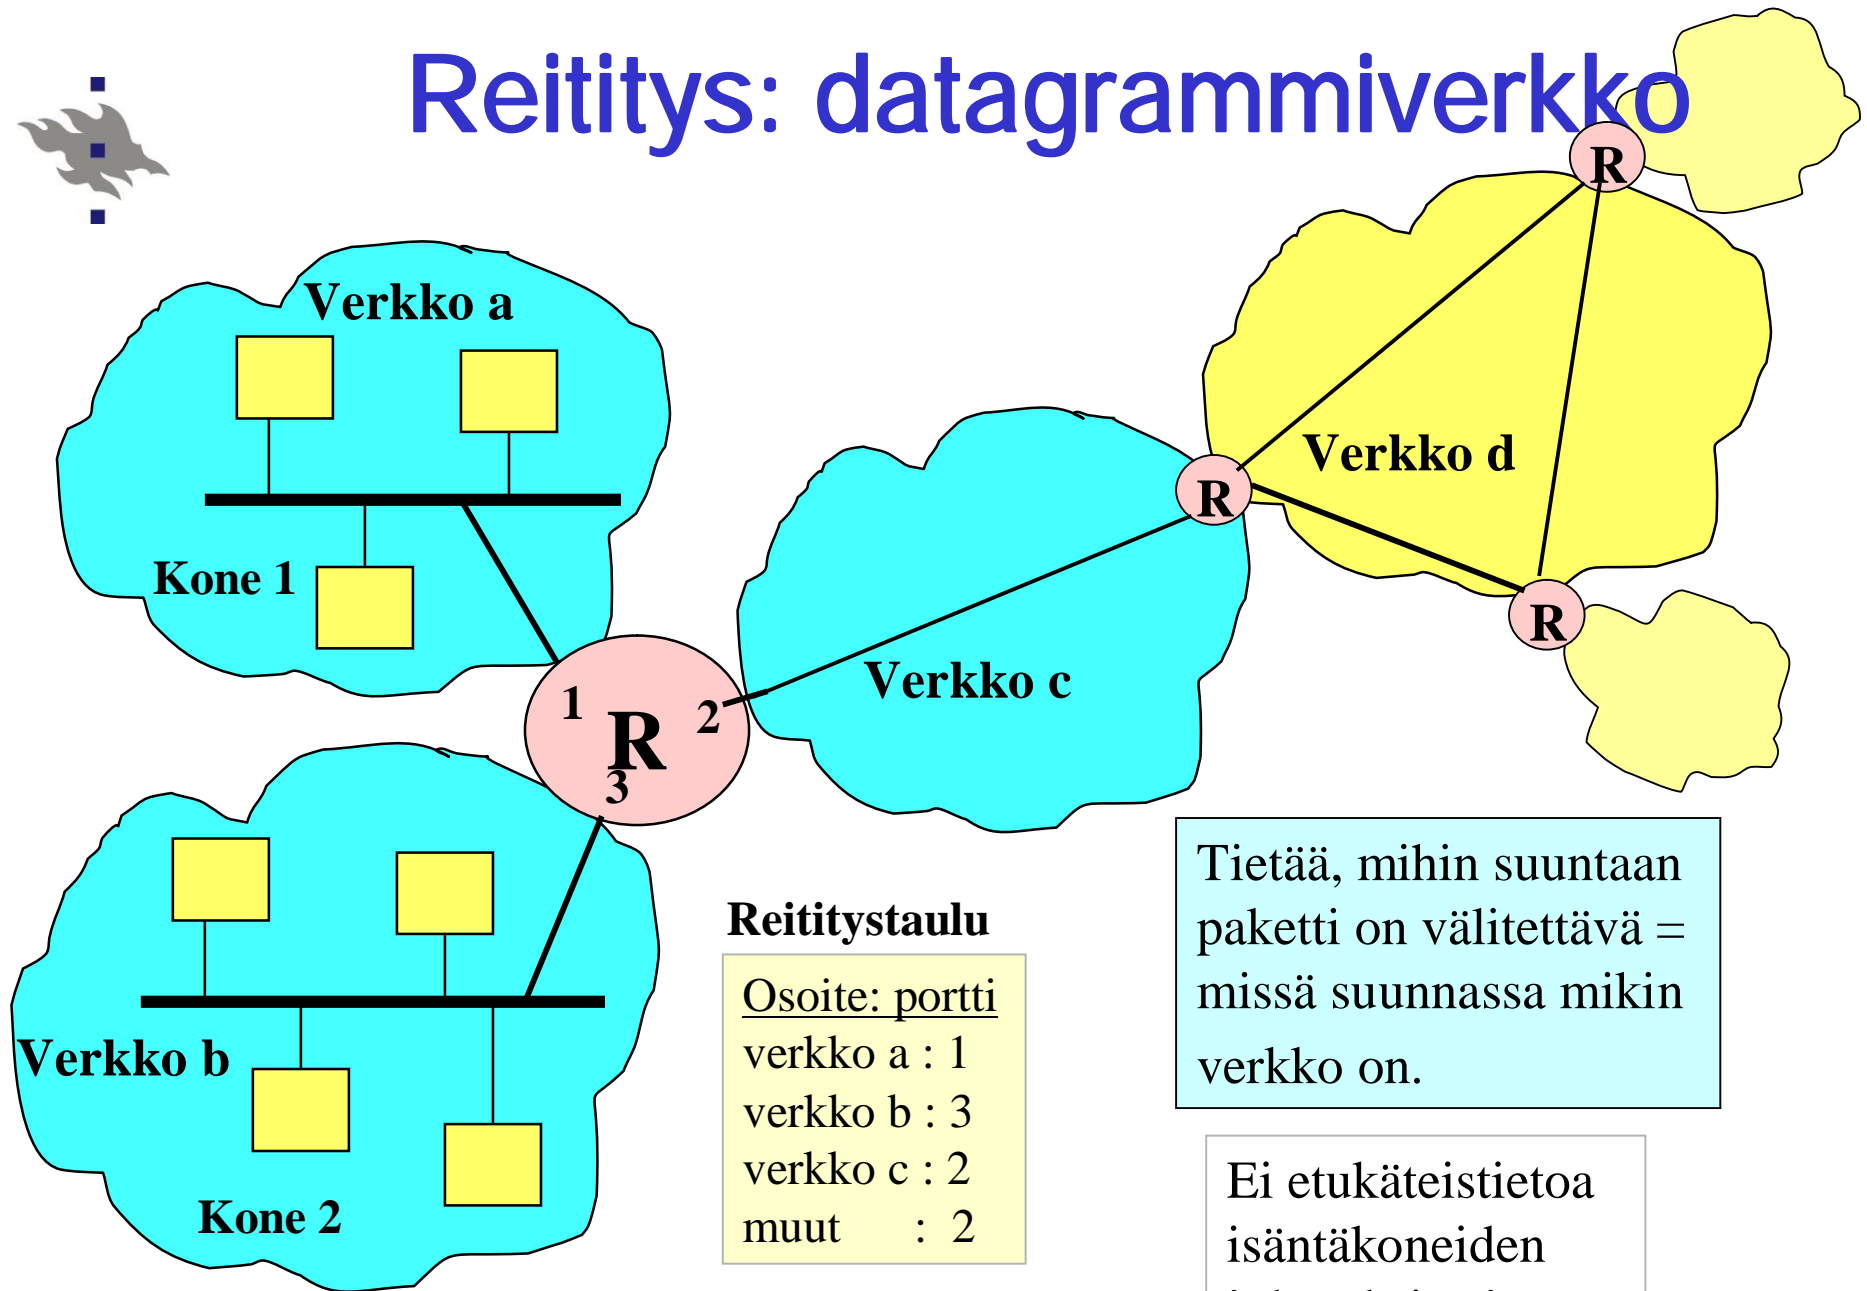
Reititys: datagrammiverkko

Verkko a

Kone 1

Verkko b

Kone 2

1 R 2
3

Verkko c

R

Verkko d

R

R

Reititystaulu

Osoite: portti
verkko a : 1
verkko b : 3
verkko c : 2
muut : 2

Tietää, mihin suuntaan paketti on välitettävä = missä suunnassa mikin verkko on.

Ei etukäteistietoa isäntäkoneiden
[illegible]